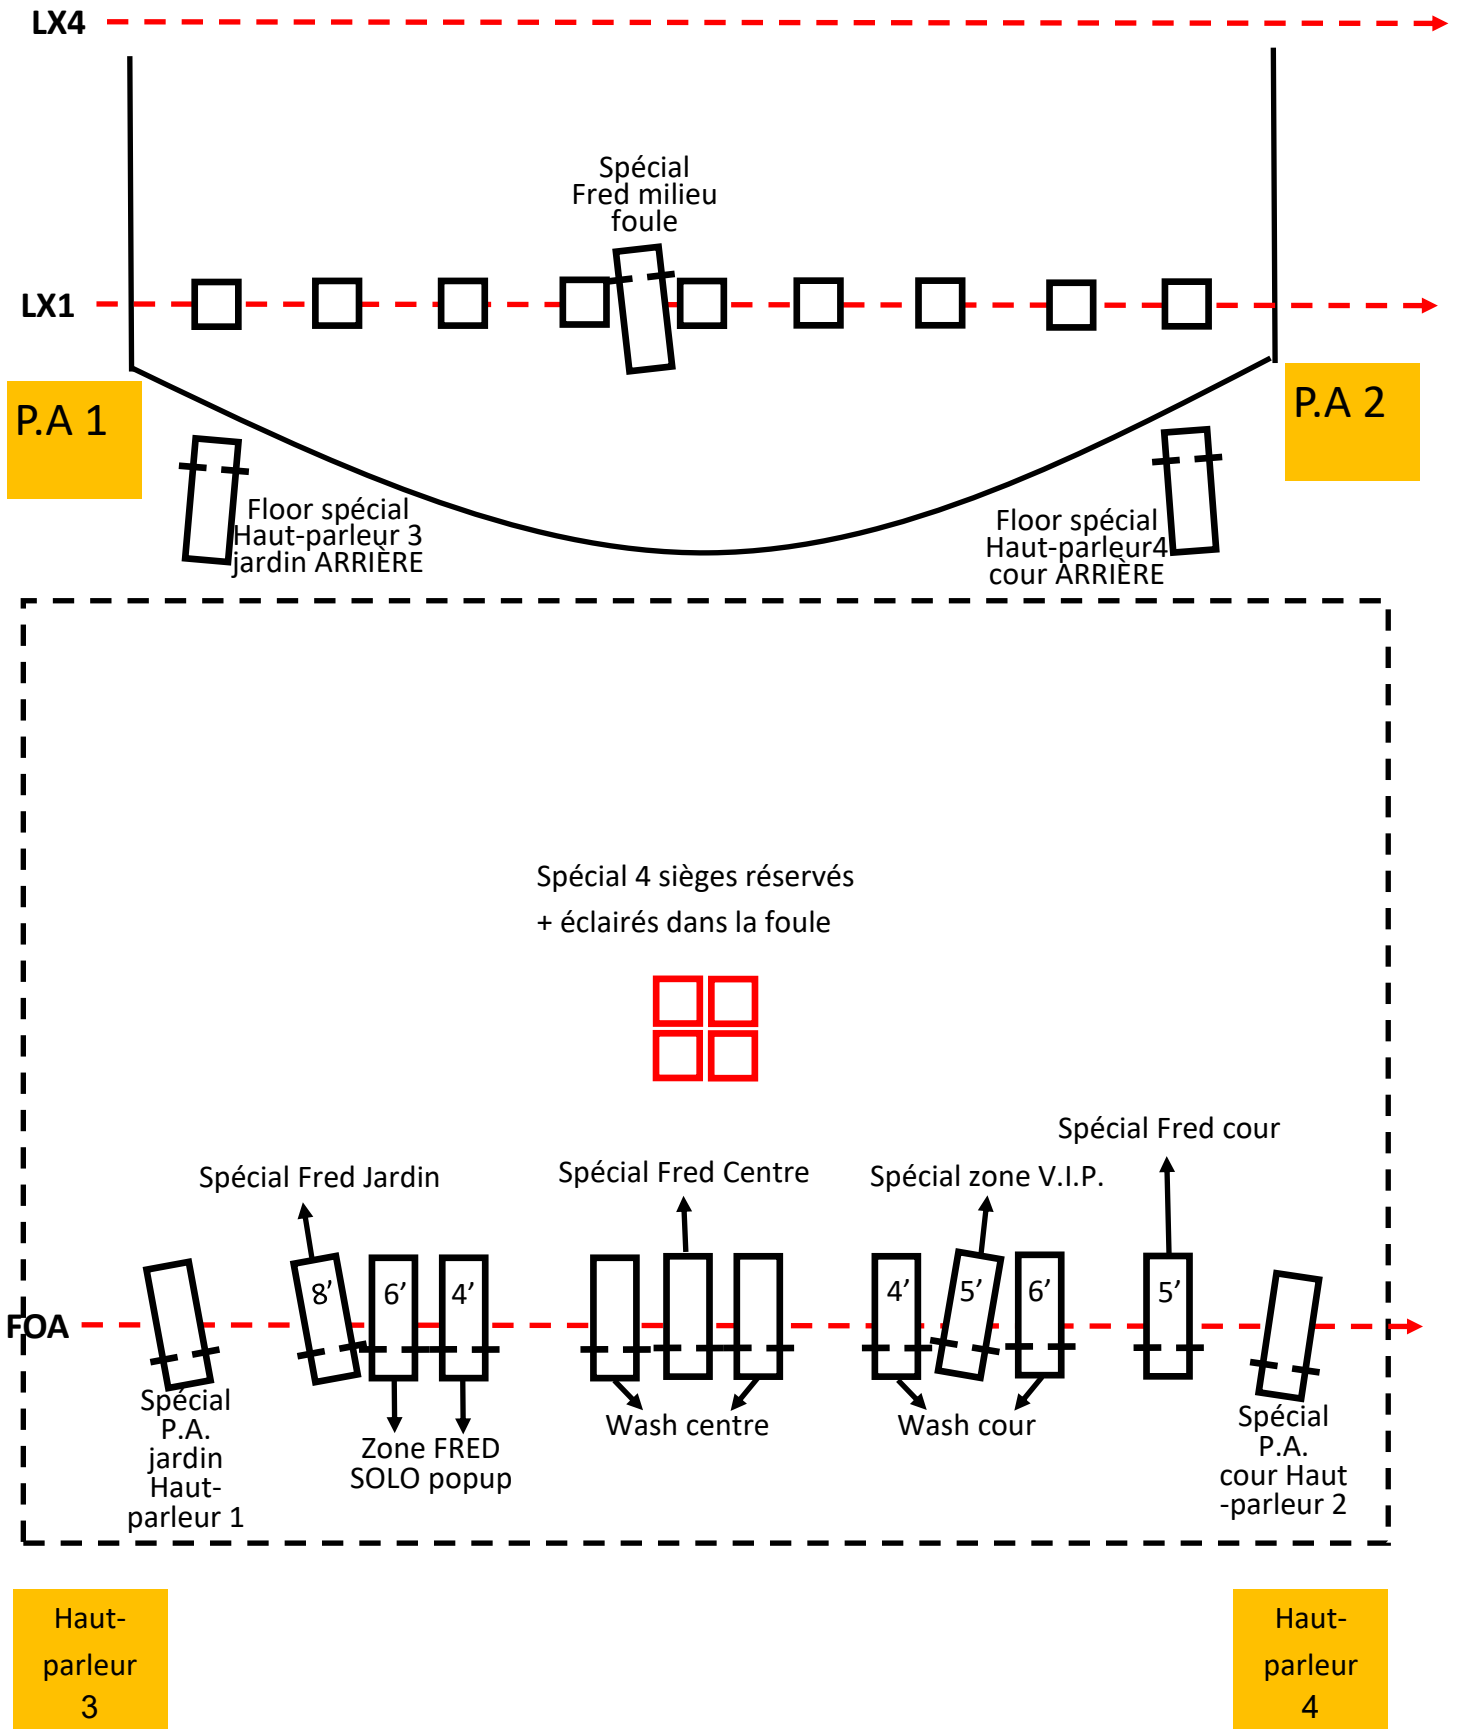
LX4

Spécial Fred milieu foule

LX1

P.A 1

P.A 2

Floor spécial Haut-parleur 3 jardin ARRIÈRE

Floor spécial Haut-parleur4 cour ARRIÈRE

Spécial 4 sièges réservés + éclairés dans la foule

Spécial Fred cour

Spécial Fred Jardin

Spécial Fred Centre

Spécial zone V.I.P.

FOA

8’

6’

4’

4’

5’

6’

5’

Spécial P.A. jardin Haut-parleur 1

Zone FRED SOLO popup

Wash centre

Wash cour

Spécial P.A. cour Haut -parleur 2

Haut-parleur 3

Haut-parleur 4